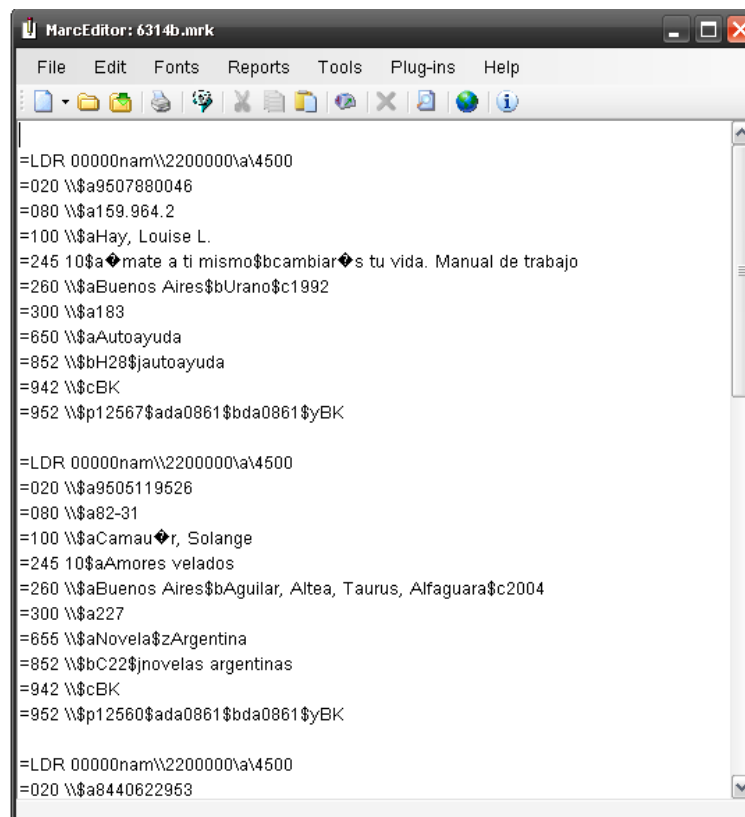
MarcEditor: 6314b.mrk

File Edit Fonts Reports Tools Plug-ins Help

=LDR 00000nam\\2200000\a\4500
=020 \\$a9507880046
=080 \\$a159.964.2
=100 \\$aHay, Louise L.
=245 10$a�mate a ti mismo$bcambiar�s tu vida. Manual de trabajo
=260 \\$aBuenos Aires$bUrano$c1992
=300 \\$a183
=650 \\$aAutoayuda
=852 \\$bH28$jautoayuda
=942 \\$cBK
=952 \\$p12567$ada0861$bda0861$yBK

=LDR 00000nam\\2200000\a\4500
=020 \\$a9505119526
=080 \\$a82-31
=100 \\$aCamau�r, Solange
=245 10$aAmores velados
=260 \\$aBuenos Aires$bAguilar, Altea, Taurus, Alfaguara$c2004
=300 \\$a227
=655 \\$aNovela$zArgentina
=852 \\$bC22$jnovelas argentinas
=942 \\$cBK
=952 \\$p12560$ada0861$bda0861$yBK

=LDR 00000nam\\2200000\a\4500
=020 \\$a8440622953